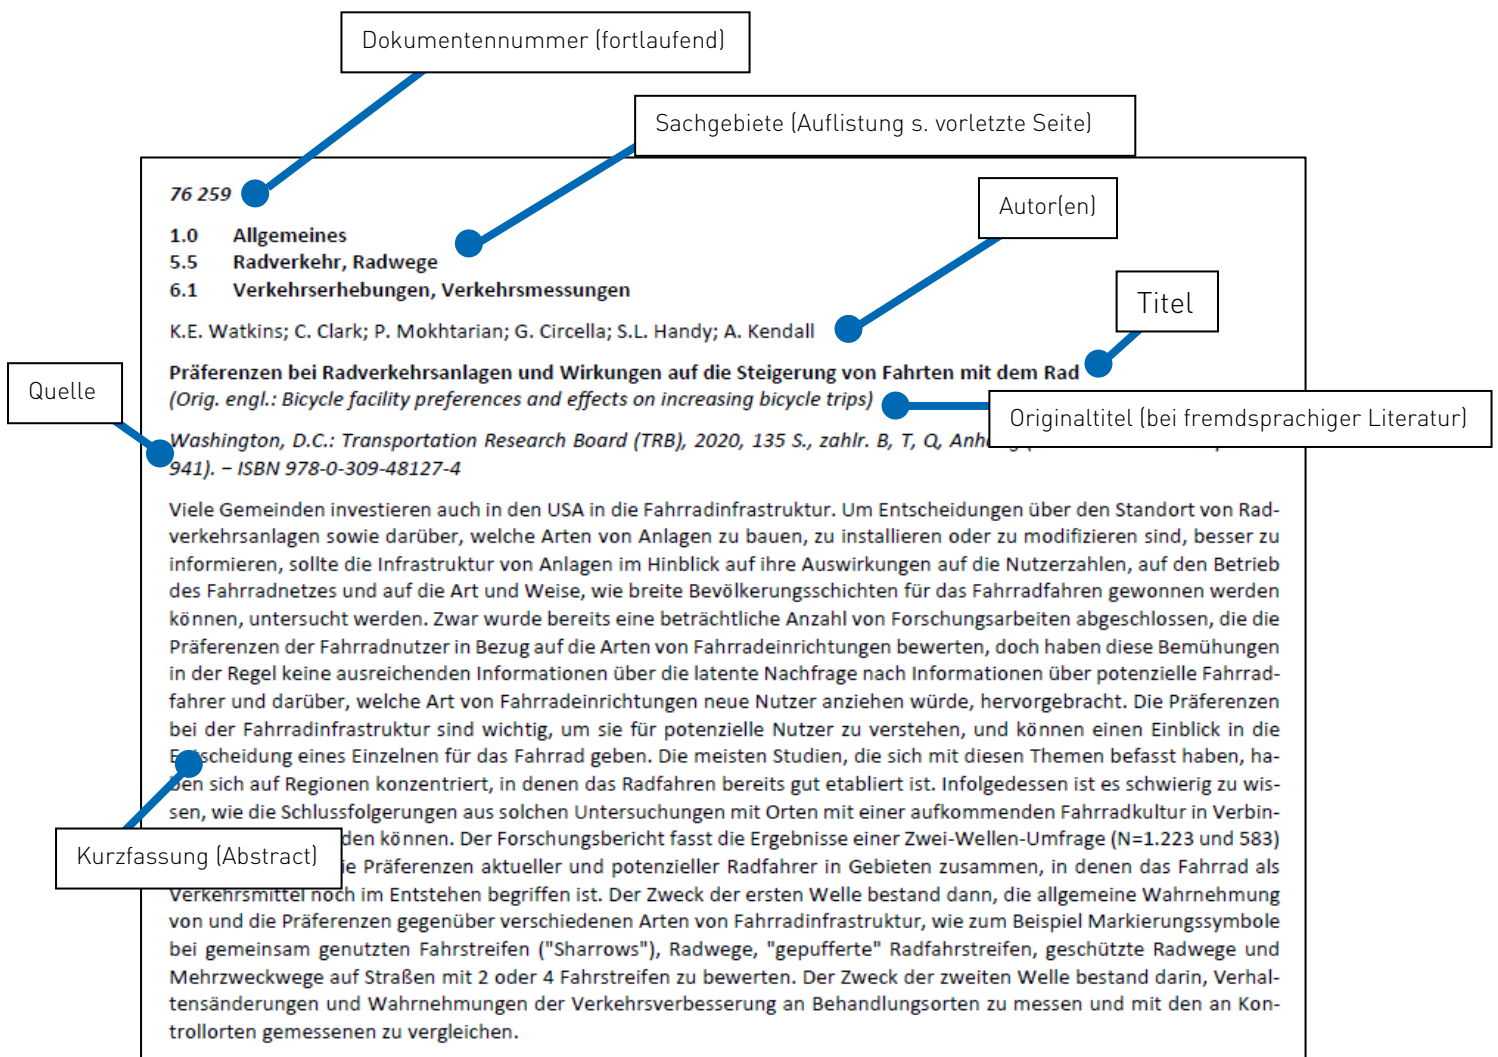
Dokumentennummer (fortlaufend)

Sachgebiete (Auflistung s. vorletzte Seite)

76 259

Autor(en)

1.0 Allgemeines
5.5 Radverkehr, Radwege
6.1 Verkehrserhebungen, Verkehrsmessungen

Titel

K.E. Watkins; C. Clark; P. Mokhtarian; G. Circella; S.L. Handy; A. Kendall

Quelle

**Präferenzen bei Radverkehrsanlagen und Wirkungen auf die Steigerung von Fahrten mit dem Rad**
(Orig. engl.: Bicycle facility preferences and effects on increasing bicycle trips)

Originaltitel (bei fremdsprachiger Literatur)

Washington, D.C.: Transportation Research Board (TRB), 2020, 135 S., zahlr. B, T, Q, Anh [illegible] 941). – ISBN 978-0-309-48127-4

Viele Gemeinden investieren auch in den USA in die Fahrradinfrastruktur. Um Entscheidungen über den Standort von Radverkehrsanlagen sowie darüber, welche Arten von Anlagen zu bauen, zu installieren oder zu modifizieren sind, besser zu informieren, sollte die Infrastruktur von Anlagen im Hinblick auf ihre Auswirkungen auf die Nutzerzahlen, auf den Betrieb des Fahrradnetzes und auf die Art und Weise, wie breite Bevölkerungsschichten für das Fahrradfahren gewonnen werden können, untersucht werden. Zwar wurde bereits eine beträchtliche Anzahl von Forschungsarbeiten abgeschlossen, die die Präferenzen der Fahrradnutzer in Bezug auf die Arten von Fahrradeinrichtungen bewerten, doch haben diese Bemühungen in der Regel keine ausreichenden Informationen über die latente Nachfrage nach Informationen über potenzielle Fahrradfahrer und darüber, welche Art von Fahrradeinrichtungen neue Nutzer anziehen würde, hervorgebracht. Die Präferenzen bei der Fahrradinfrastruktur sind wichtig, um sie für potenzielle Nutzer zu verstehen, und können einen Einblick in die E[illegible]scheidung eines Einzelnen für das Fahrrad geben. Die meisten Studien, die sich mit diesen Themen befasst haben, ha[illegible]en sich auf Regionen konzentriert, in denen das Radfahren bereits gut etabliert ist. Infolgedessen ist es schwierig zu wissen, wie die Schlussfolgerungen aus solchen Untersuchungen mit Orten mit einer aufkommenden Fahrradkultur in Verbin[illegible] den können. Der Forschungsbericht fasst die Ergebnisse einer Zwei-Wellen-Umfrage (N=1.223 und 583) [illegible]ie Präferenzen aktueller und potenzieller Radfahrer in Gebieten zusammen, in denen das Fahrrad als Verkehrsmittel noch im Entstehen begriffen ist. Der Zweck der ersten Welle bestand dann, die allgemeine Wahrnehmung von und die Präferenzen gegenüber verschiedenen Arten von Fahrradinfrastruktur, wie zum Beispiel Markierungssymbole bei gemeinsam genutzten Fahrstreifen ("Sharrows"), Radwege, "gepufferte" Radfahrstreifen, geschützte Radwege und Mehrzweckwege auf Straßen mit 2 oder 4 Fahrstreifen zu bewerten. Der Zweck der zweiten Welle bestand darin, Verhaltensänderungen und Wahrnehmungen der Verkehrsverbesserung an Behandlungsorten zu messen und mit den an Kontrollorten gemessenen zu vergleichen.

Kurzfassung (Abstract)